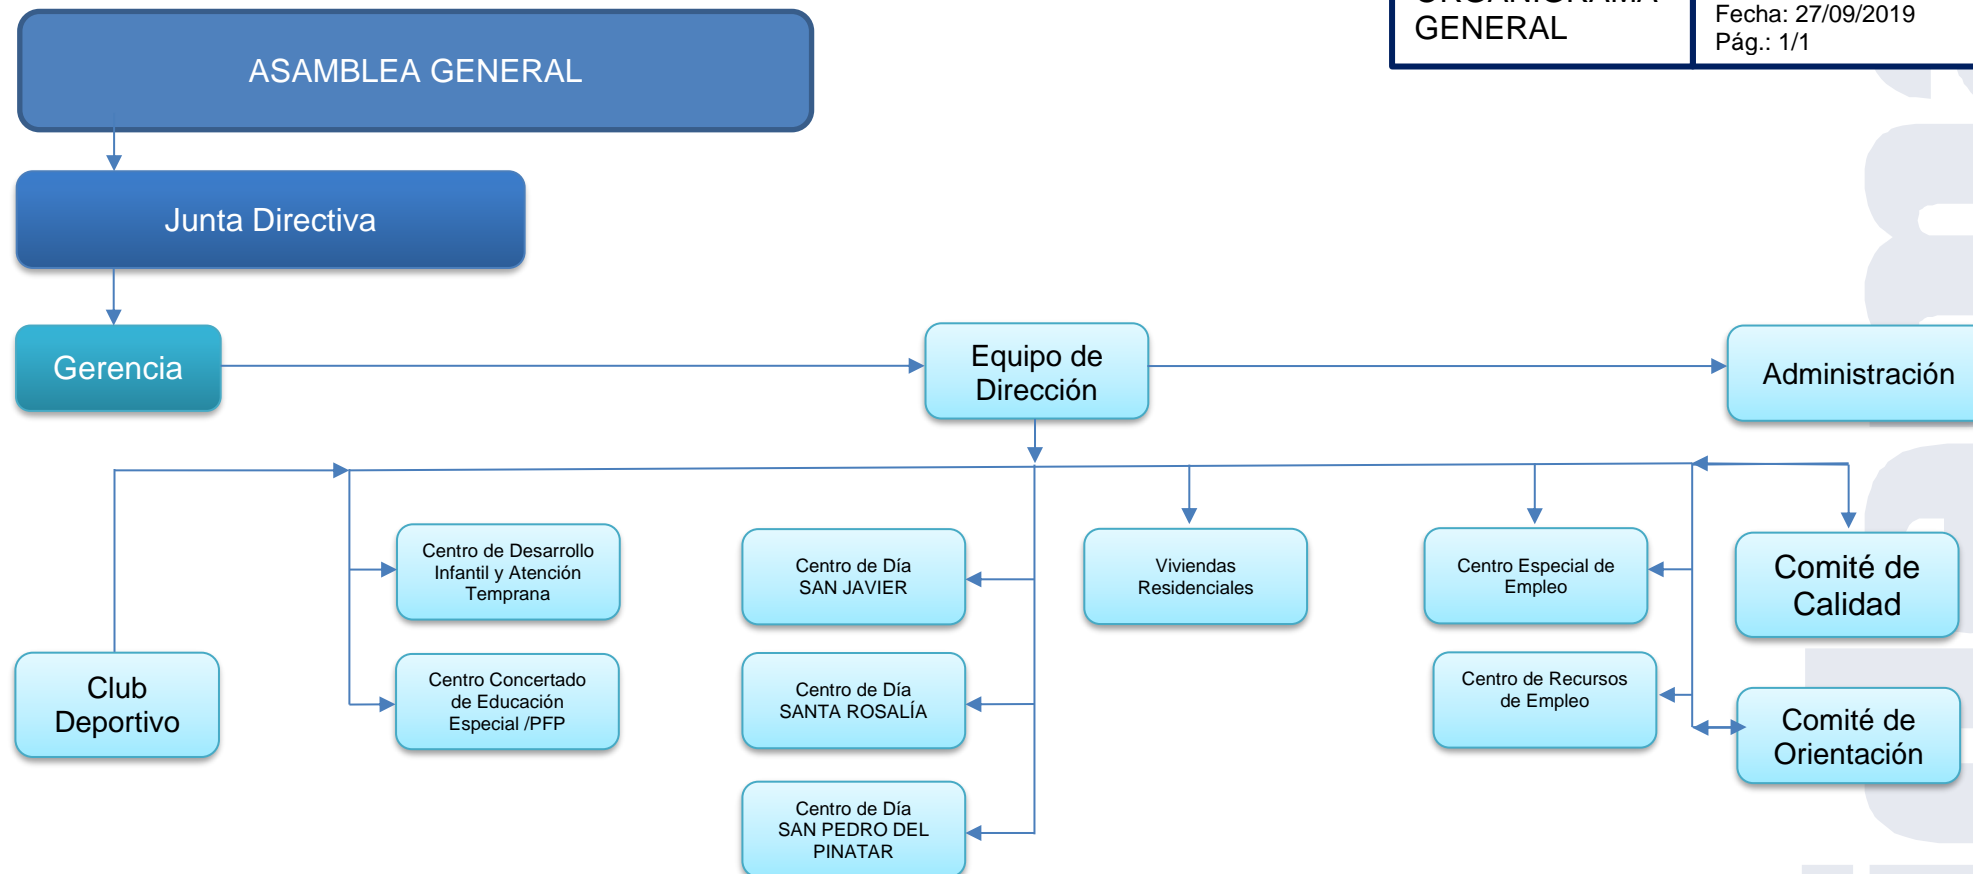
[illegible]
GENERAL

Fecha: 27/09/2019
Pág.: 1/1

ASAMBLEA GENERAL

Junta Directiva

Gerencia

Equipo de Dirección

Administración

Centro de Desarrollo Infantil y Atención Temprana

Centro Concertado de Educación Especial /PFP

Club Deportivo

Centro de Día SAN JAVIER

Centro de Día SANTA ROSALÍA

Centro de Día SAN PEDRO DEL PINATAR

Viviendas Residenciales

Centro Especial de Empleo

Centro de Recursos de Empleo

Comité de Calidad

Comité de Orientación